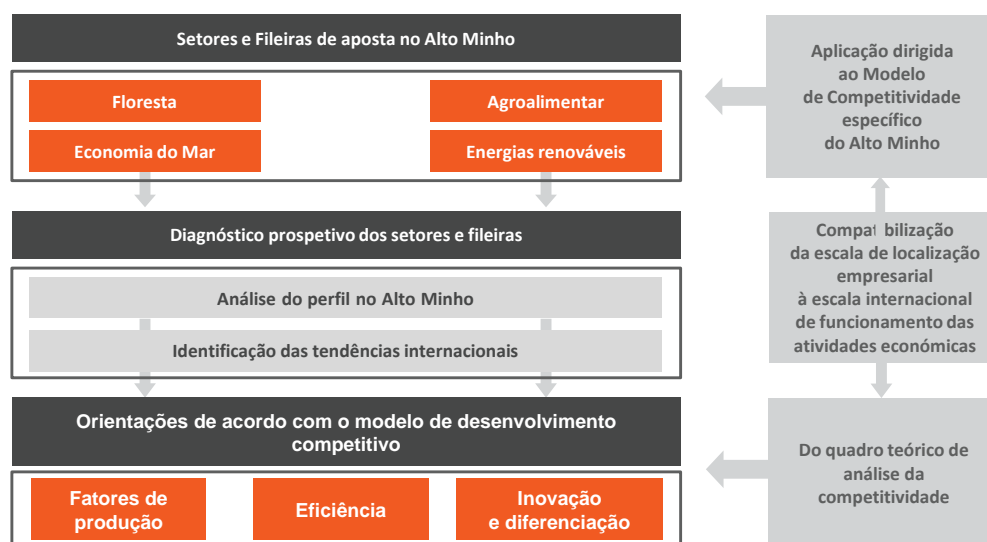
Setores e Fileiras de aposta no Alto Minho

Floresta

Agroalimentar

Economia do Mar

Energias renováveis

Diagnóstico prospetivo dos setores e fileiras

Análise do perfil no Alto Minho

Identificação das tendências internacionais

Orientações de acordo com o modelo de desenvolvimento competitivo

Fatores de produção

Eficiência

Inovação e diferenciação

Aplicação dirigida ao Modelo de Competitividade específico do Alto Minho

Compat bilização da escala de localização empresarial à escala internacional de funcionamento das atividades económicas

Do quadro teórico de análise da competitividade